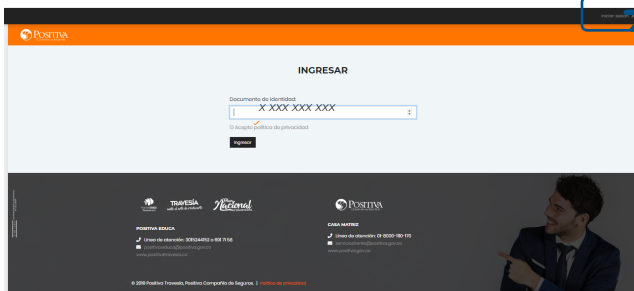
Iniciar sesión

POSITIVA

INGRESAR

Documento de identidad

X XXX XXX XXX

☐ Acepto política de privacidad

Ingresar

TRAVESÍA

Nacional

POSITIVA

POSITIVA EDUCA

Línea de atención: 3011244152 o 6917156

positivaeduca@positiva.gov.co

www.positivaeduca.co

CASA MATRIZ

Línea de atención: 01-8000-1111-170

servicioalcliente@positiva.gov.co

www.positiva.gov.co

© 2019 Positiva Travesía, Positiva Compañía de Seguros. | Política de privacidad